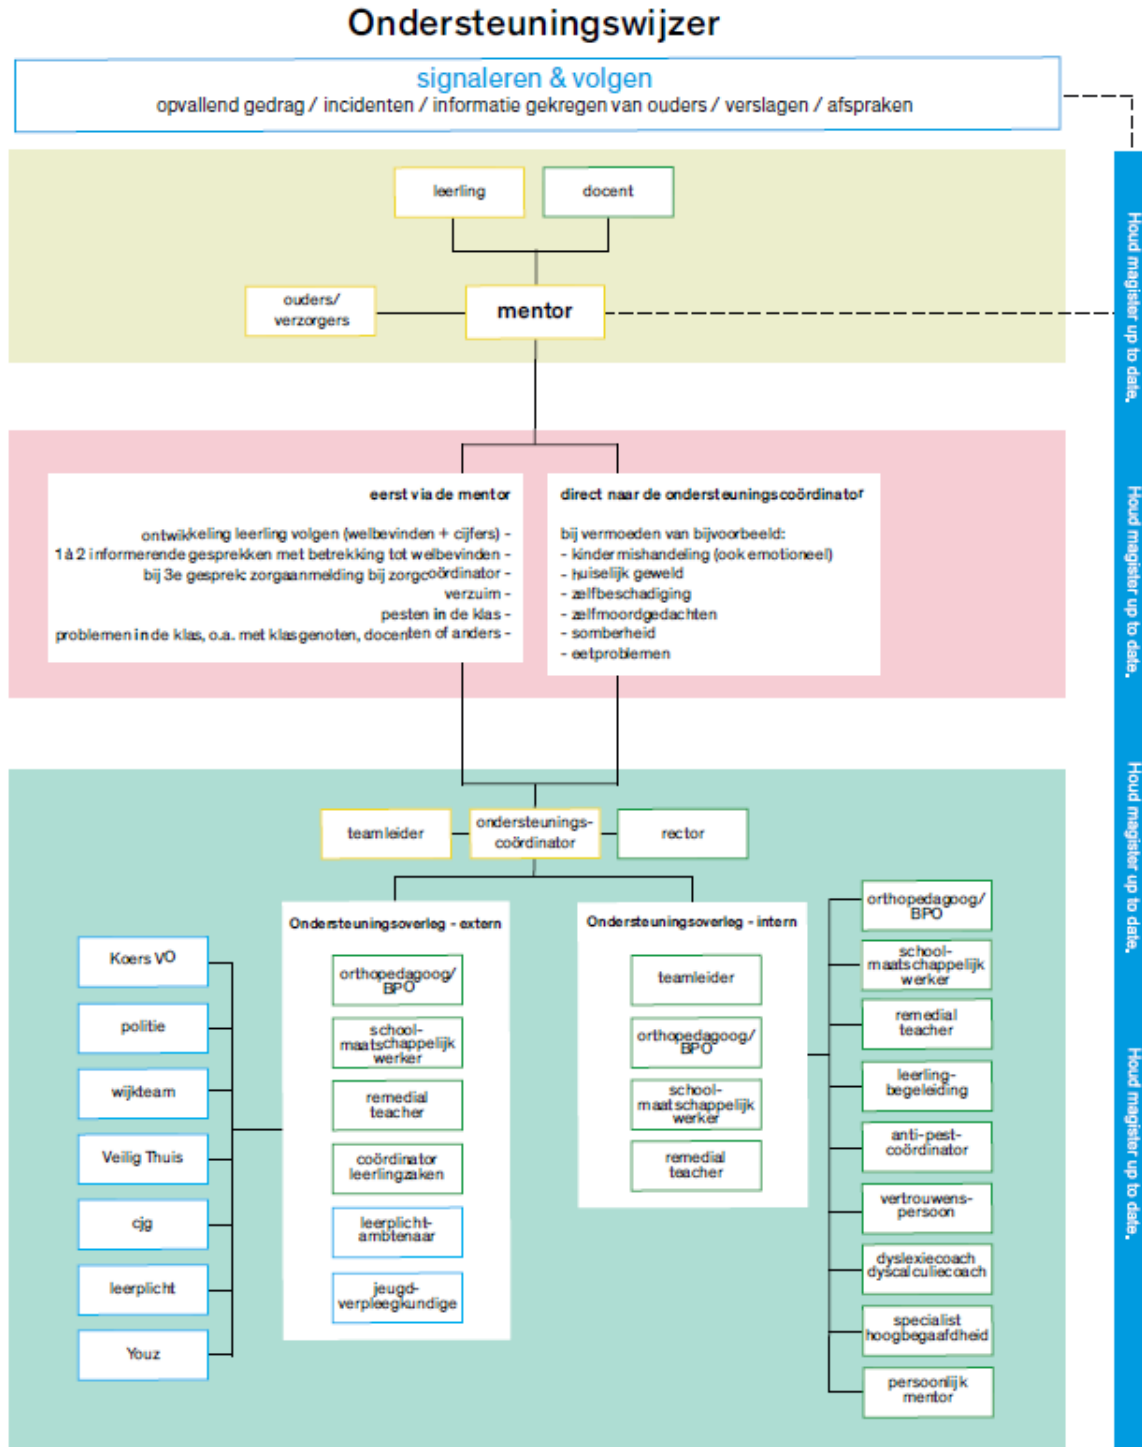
Ondersteuningswijzer

signaleren & volgen
opvallend gedrag / incidenten / informatie gekregen van ouders / verslagen / afspraken

leerling

docent

ouders/ verzorgers

mentor

eerst via de mentor

ontwikkeling leerling volgen (welbevinden + cijfers) -
1 à 2 informerende gesprekken met betrekking tot welbevinden -
bij 3e gesprek zorgaanmelding bij zorgcoördinator -
verzuim -
pesten in de klas -
problemen in de klas, o.a. met klasgenoten, docenten of anders -

direct naar de ondersteuningscoördinator

bij vermoeden van bijvoorbeeld:
- kindermishandeling (ook emotioneel)
- huiselijk geweld
- zelfbeschadiging
- zelfmoordgedachten
- somberheid
- eetproblemen

teamleider

ondersteunings-coördinator

rector

Ondersteuningsoverleg - extern

orthopedagoog/ BPO

school-maatschappelijk werker

remedial teacher

coördinator leerlingzaken

leerplicht-ambtenaar

jeugd-verpleegkundige

Koers VO

politie

wijkteam

Veilig Thuis

cjg

leerplicht

Youz

Ondersteuningsoverleg - intern

teamleider

orthopedagoog/ BPO

school-maatschappelijk werker

remedial teacher

orthopedagoog/ BPO

school-maatschappelijk werker

remedial teacher

leerling-begeleiding

anti-pest-coördinator

vertrouwens-persoon

dyslexiecoach dyscalculiecoach

specialist hoogbegaafdheid

persoonlijk mentor

Houd magister up to date.

Houd magister up to date.

Houd magister up to date.

Houd magister up to date.